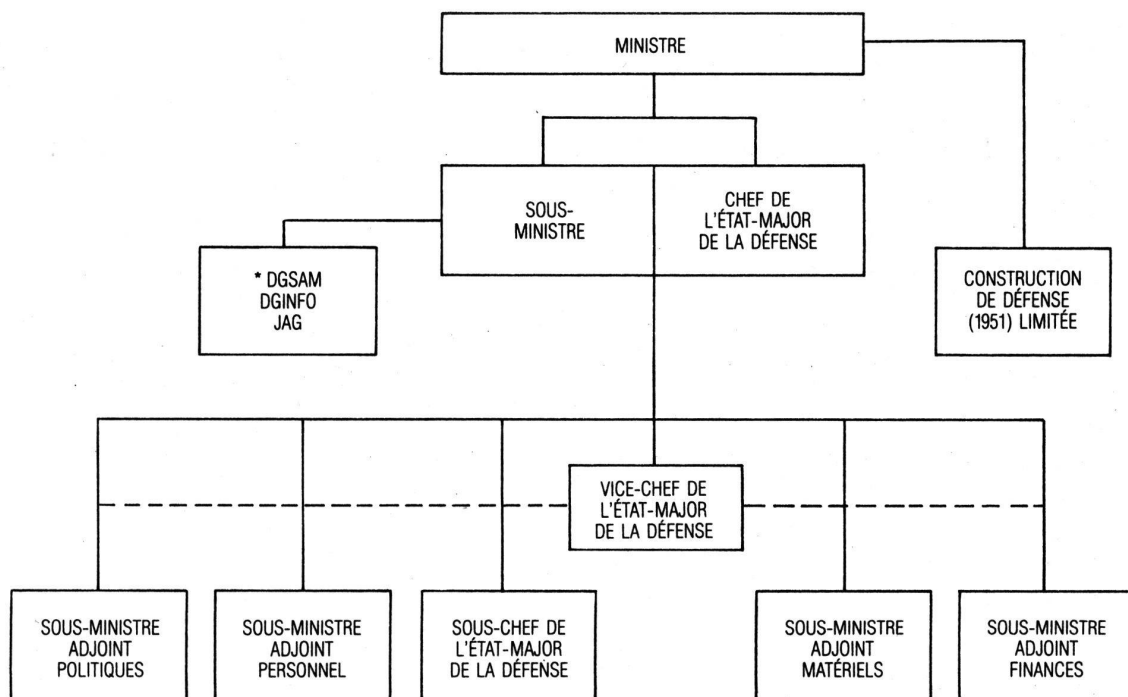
MINISTRE

SOUS-MINISTRE

CHEF DE L'ÉTAT-MAJOR DE LA DÉFENSE

* DGSAM
DGINFO
JAG

CONSTRUCTION DE DÉFENSE (1951) LIMITÉE

VICE-CHEF DE L'ÉTAT-MAJOR DE LA DÉFENSE

SOUS-MINISTRE ADJOINT POLITIQUES

SOUS-MINISTRE ADJOINT PERSONNEL

SOUS-CHEF DE L'ÉTAT-MAJOR DE LA DÉFENSE

SOUS-MINISTRE ADJOINT MATÉRIELS

SOUS-MINISTRE ADJOINT FINANCES